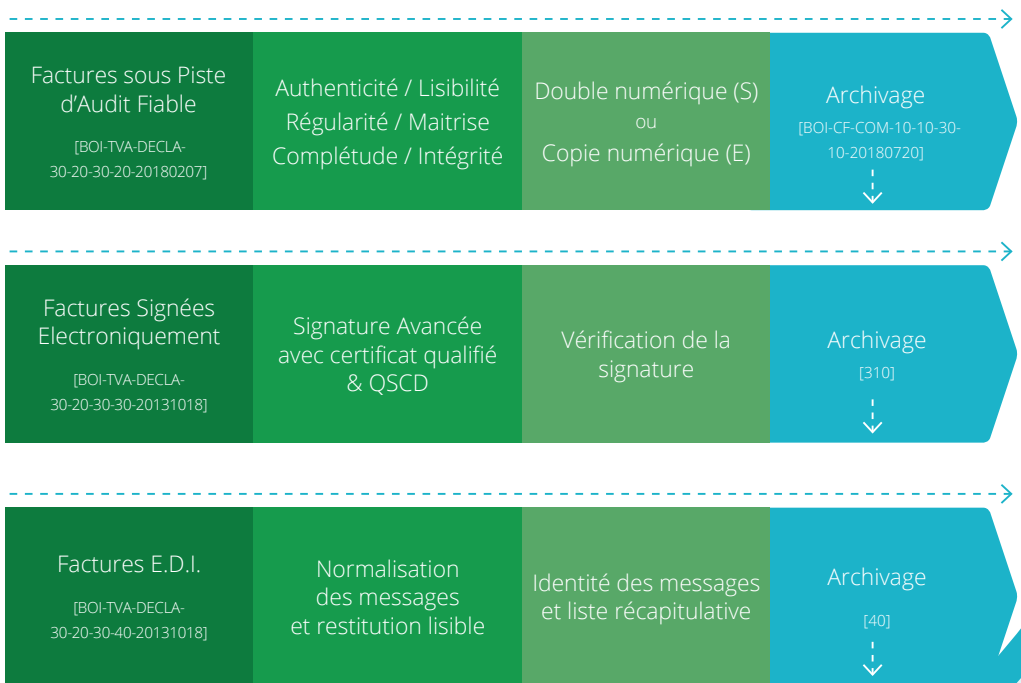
Factures sous Piste d’Audit Fiable

[BOI-TVA-DECLA-30-20-30-20-20180207]

Authenticité / Lisibilité
Régularité / Maitrise
Complétude / Intégrité

Double numérique (S)
ou
Copie numérique (E)

Archivage
[BOI-CF-COM-10-10-30-10-20180720]

Factures Signées Electroniquement

[BOI-TVA-DECLA-30-20-30-30-20131018]

Signature Avancée avec certificat qualifié & QSCD

Vérification de la signature

Archivage
[310]

Factures E.D.I.

[BOI-TVA-DECLA-30-20-30-40-20131018]

Normalisation des messages et restitution lisible

Identité des messages et liste récapitulative

Archivage
[40]